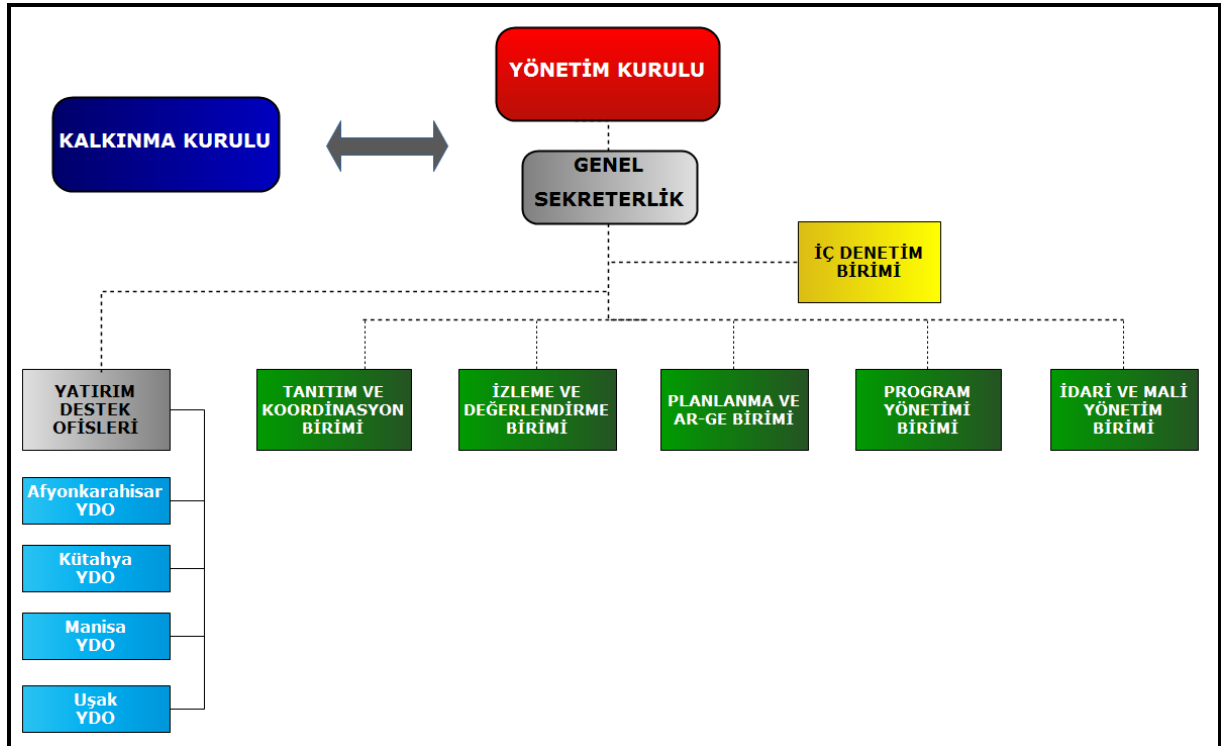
YÖNETİM KURULU

KALKINMA KURULU

GENEL SEKRETERLİK

İÇ DENETİM BİRİMİ

YATIRIM DESTEK OFİSLERİ

TANITIM VE KOORDİNASYON BİRİMİ

İZLEME VE DEĞERLENDİRME BİRİMİ

PLANLANMA VE AR-GE BİRİMİ

PROGRAM YÖNETİMİ BİRİMİ

İDARİ VE MALİ YÖNETİM BİRİMİ

Afyonkarahisar YDO

Kütahya YDO

Manisa YDO

Uşak YDO